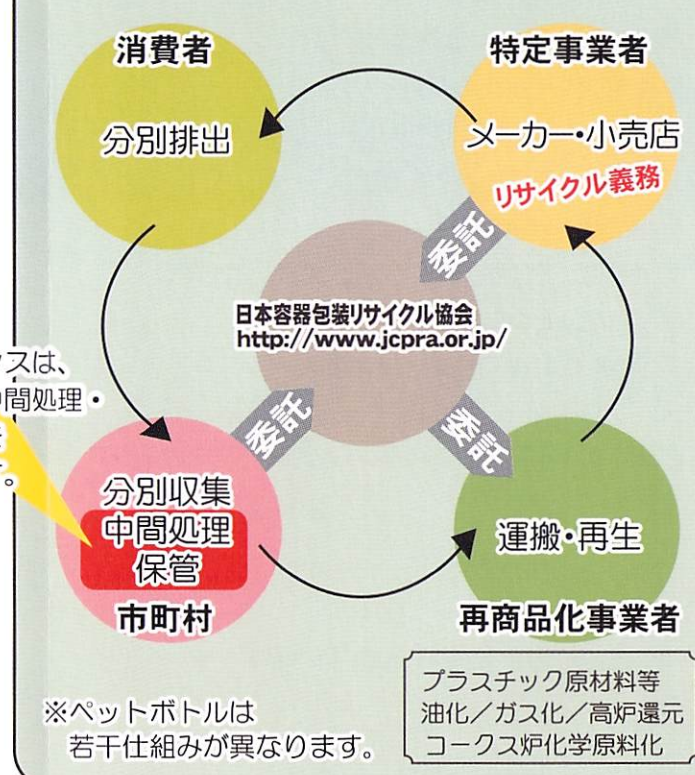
消費者

分別排出

特定事業者

メーカー・小売店

リサイクル義務

委託

日本容器包装リサイクル協会
http://www.jcpra.or.jp/

スは、
間処理・
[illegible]
。

委託

委託

分別収集
中間処理
保管

市町村

運搬・再生

再商品化事業者

※ペットボトルは
若干仕組みが異なります。

プラスチック原材料等
油化／ガス化／高炉還元
コークス炉化学原料化